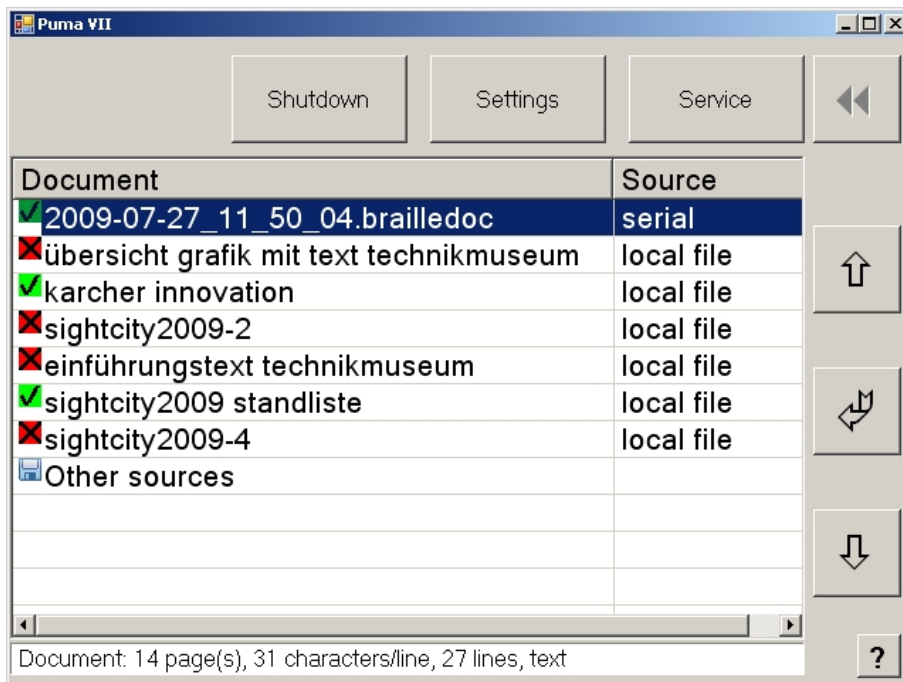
Puma VII

Shutdown

Settings

Service

| Document | Source |
|---|---|
| 2009-07-27_11_50_04.brailledoc | serial |
| übersicht grafik mit text technikmuseum | local file |
| karcher innovation | local file |
| sightcity2009-2 | local file |
| einführungstext technikmuseum | local file |
| sightcity2009 standliste | local file |
| sightcity2009-4 | local file |
| Other sources | |

Document: 14 page(s), 31 characters/line, 27 lines, text

?